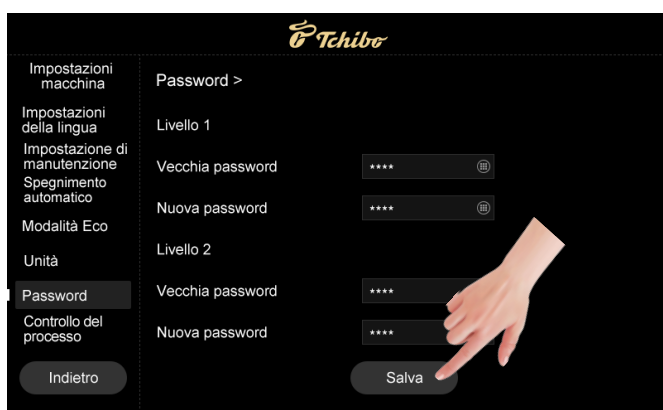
Tchibo

Impostazioni macchina

Impostazioni della lingua

Impostazione di manutenzione

Spegnimento automatico

Modalità Eco

Unità

Password

Controllo del processo

Indietro

Password >

Livello 1

Vecchia password ****

Nuova password ****

Livello 2

Vecchia password ****

Nuova password ****

Salva